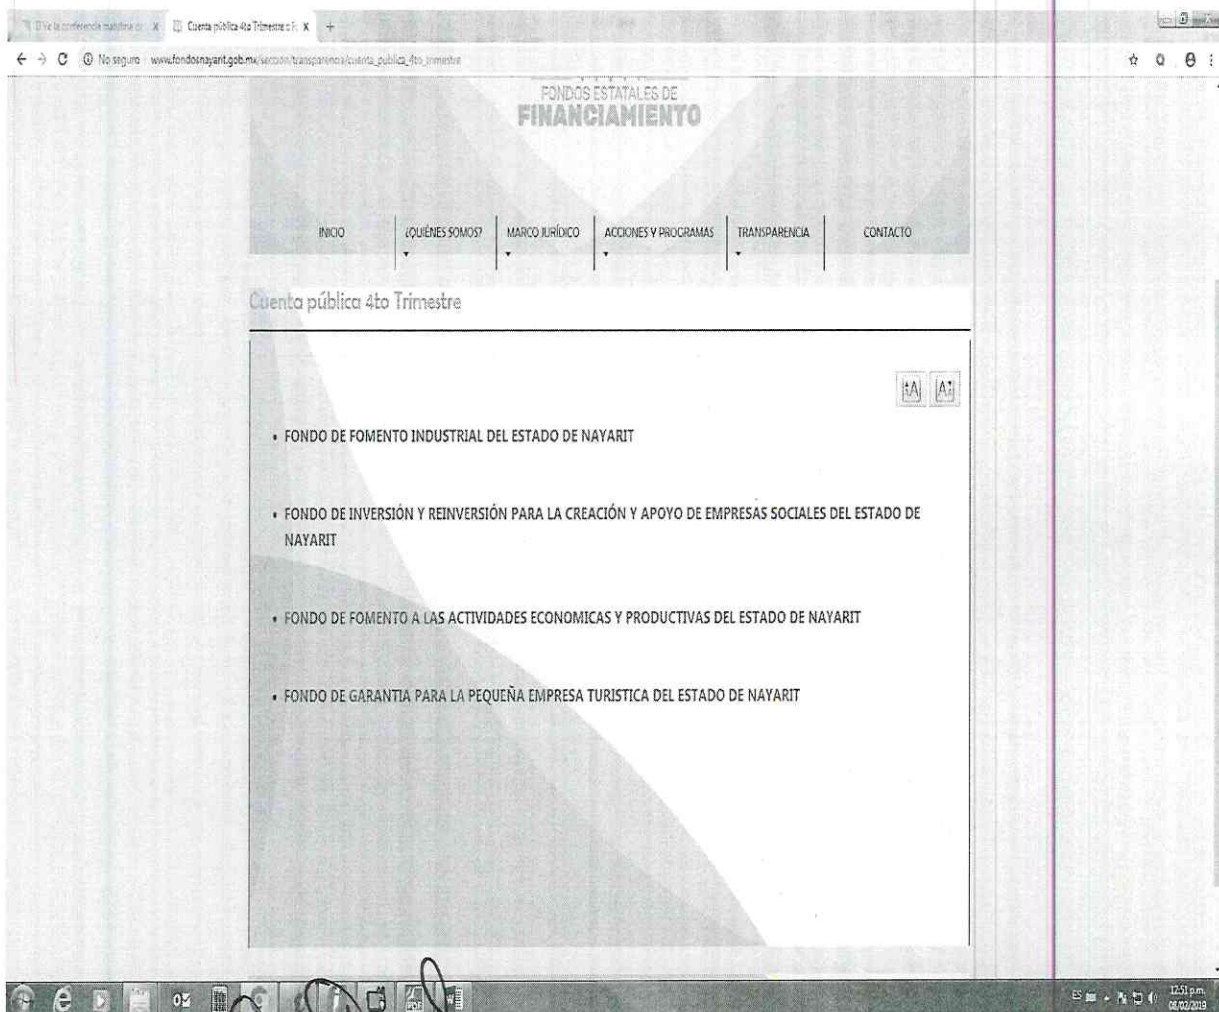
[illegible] | Cuenta pública 4to Trimestre « F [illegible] ×

No seguro | www.fondosnayarit.gob.mx/seccion/transparencia/cuenta_publica_4to_trimestre

FONDOS ESTATALES DE
FINANCIAMIENTO

INICIO | ¿QUIÉNES SOMOS? | MARCO JURÍDICO | ACCIONES Y PROGRAMAS | TRANSPARENCIA | CONTACTO

Cuenta pública 4to Trimestre

+A A-

• FONDO DE FOMENTO INDUSTRIAL DEL ESTADO DE NAYARIT

• FONDO DE INVERSIÓN Y REINVERSIÓN PARA LA CREACIÓN Y APOYO DE EMPRESAS SOCIALES DEL ESTADO DE NAYARIT

• FONDO DE FOMENTO A LAS ACTIVIDADES ECONOMICAS Y PRODUCTIVAS DEL ESTADO DE NAYARIT

• FONDO DE GARANTIA PARA LA PEQUEÑA EMPRESA TURISTICA DEL ESTADO DE NAYARIT

12:51 p.m.
08/02/2019